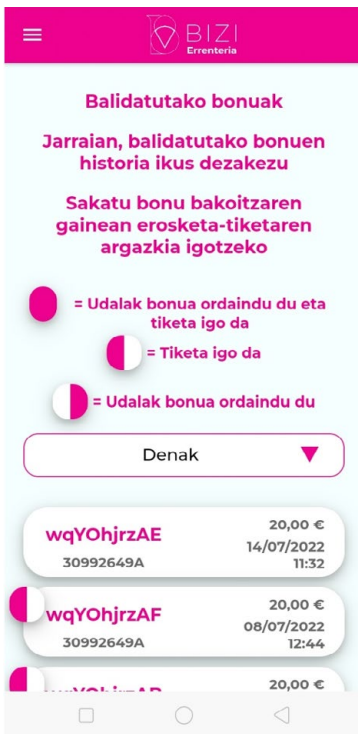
BIZI
Errenteria

Balidatutako bonuak

Jarraian, balidatutako bonuen historia ikus dezakezu

Sakatu bonu bakoitzaren gainean erosketa-tiketaren argazkia igotzeko

= Udalak bonua ordaindu du eta tiketa igo da

= Tiketa igo da

= Udalak bonua ordaindu du

Denak

wqYOhjrzAE
30992649A
20,00 €
14/07/2022
11:32

wqYOhjrzAF
30992649A
20,00 €
08/07/2022
12:44

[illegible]
20,00 €